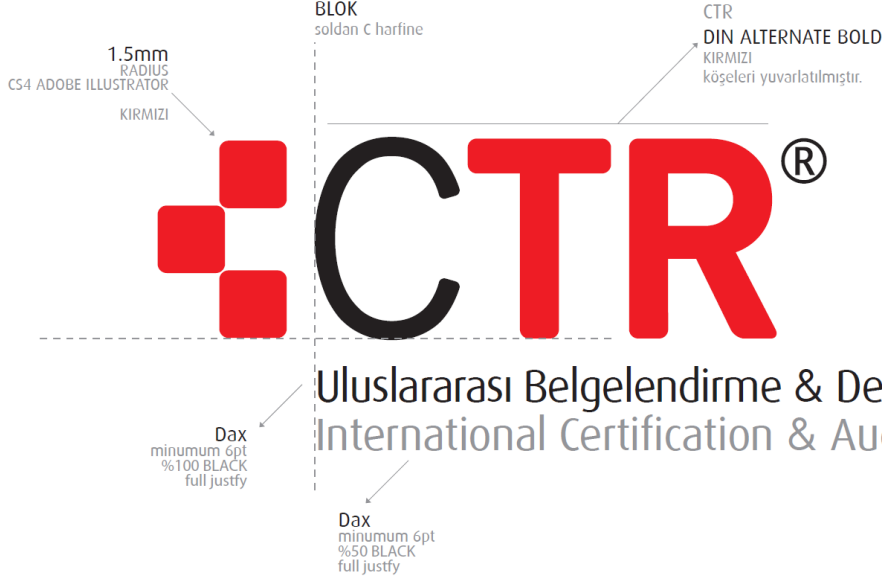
BLOK
soldan C harfine

CTR
DIN ALTERNATE BOLD
KIRMIZI
köşeleri yuvarlatılmıştır.

1.5mm
RADIUS
CS4 ADOBE ILLUSTRATOR

KIRMIZI

CTR®

Uluslararası Belgelendirme & De
International Certification & Au

Dax
minumum 6pt
%100 BLACK
full justfy

Dax
minumum 6pt
%50 BLACK
full justfy